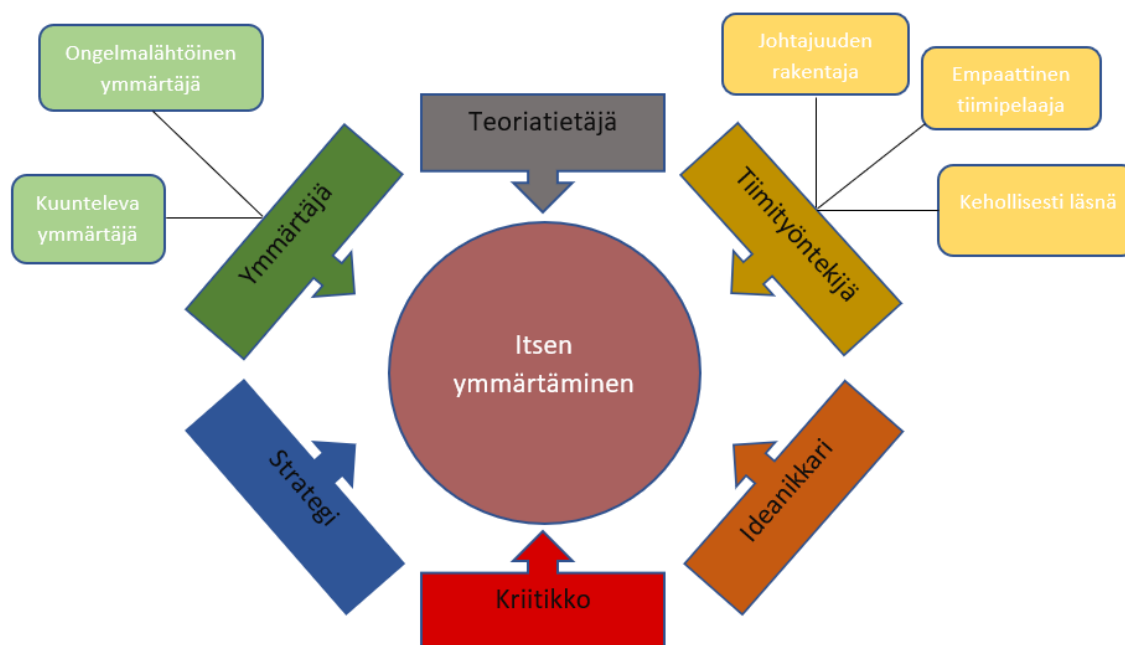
Ongelmalähtöinen ymmärtäjä

Kuunteleva ymmärtäjä

Ymmärtäjä

Teoriatietäjä

Johtajuuden rakentaja

Empaattinen tiimipelaaja

Kehollisesti läsnä

Tiimityöntekijä

Itsen ymmärtäminen

Strategi

Ideanikkari

Kriitikko